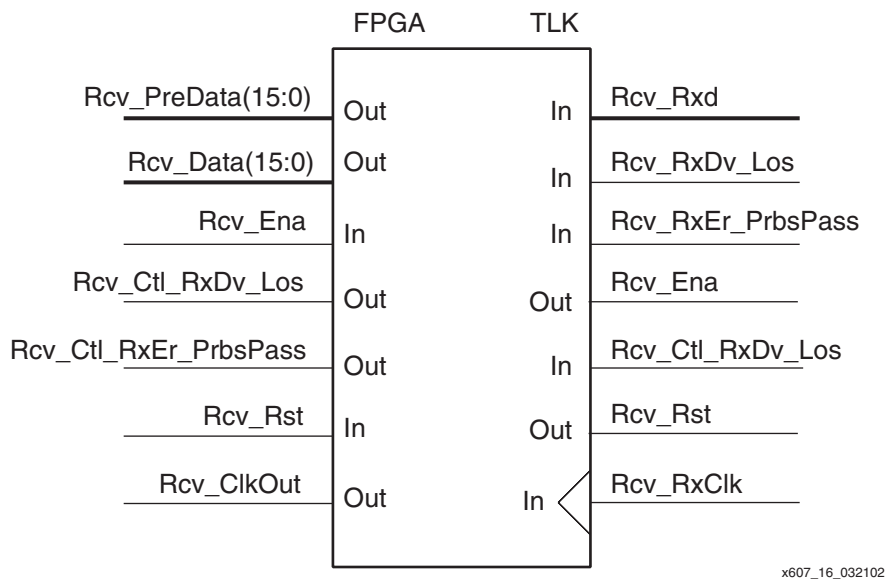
FPGA TLK

Rcv_PreData(15:0) Out
Rcv_Data(15:0) Out
Rcv_Ena In
Rcv_Ctl_RxDv_Los Out
Rcv_Ctl_RxEr_PrbsPass Out
Rcv_Rst In
Rcv_ClkOut Out

In Rcv_Rxd
In Rcv_RxDv_Los
In Rcv_RxEr_PrbsPass
Out Rcv_Ena
In Rcv_Ctl_RxDv_Los
Out Rcv_Rst
In Rcv_RxClk

x607_16_032102